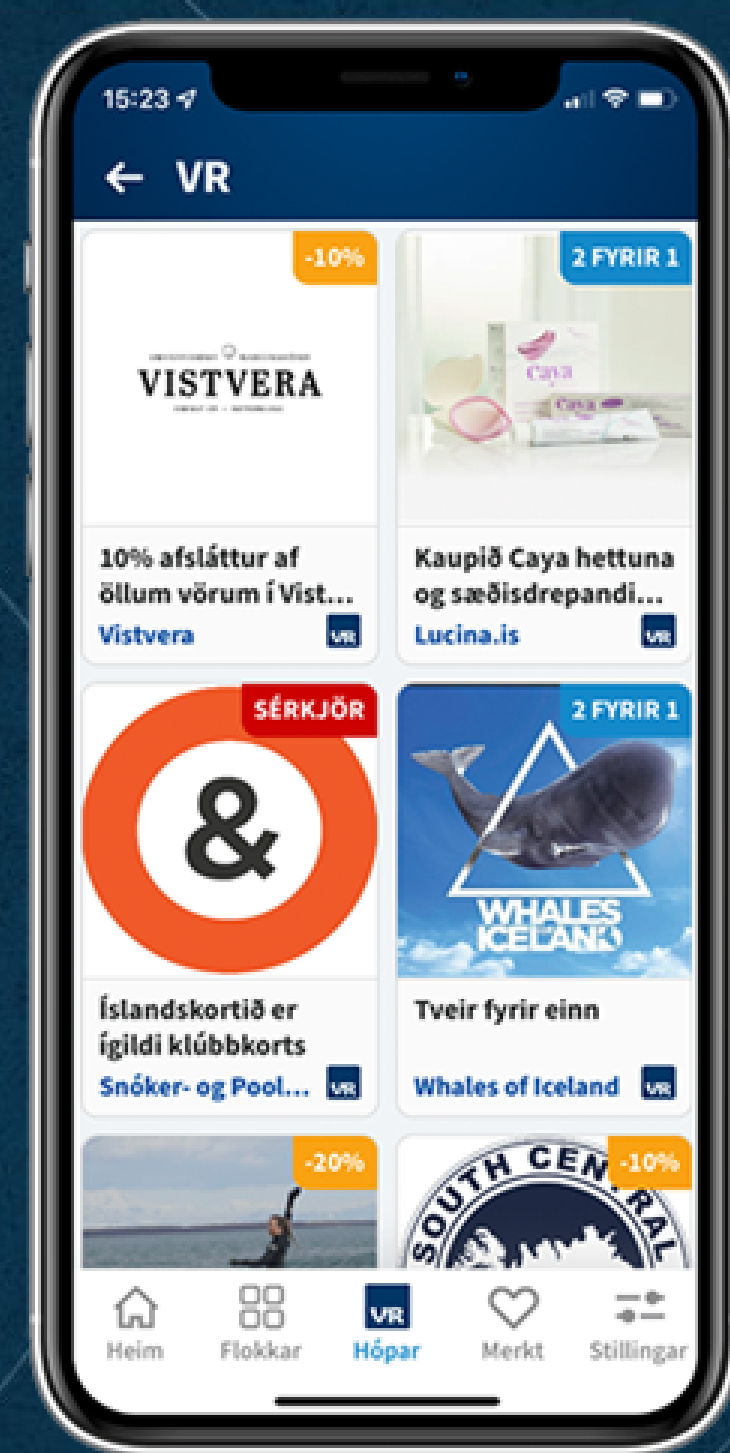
15:23

← VR

-10%

VISTVERA

10% afsláttur af öllum vörum í Vist...
Vistvera
VR

2 FYRIR 1

Caya

Kaupið Caya hettuna og sæðisdrepandi...
Lucina.is
VR

SÉRKJÖR

&

Íslandskortið er ígildi klúbbkorts
Snóker- og Pool...
VR

2 FYRIR 1

WHALES ICELAND

Tveir fyrir einn
Whales of Iceland
VR

-20%

-10%

SOUTH CENTRAL

Heim
Flokkar
VR
Hópar
Merkt
Stillingar